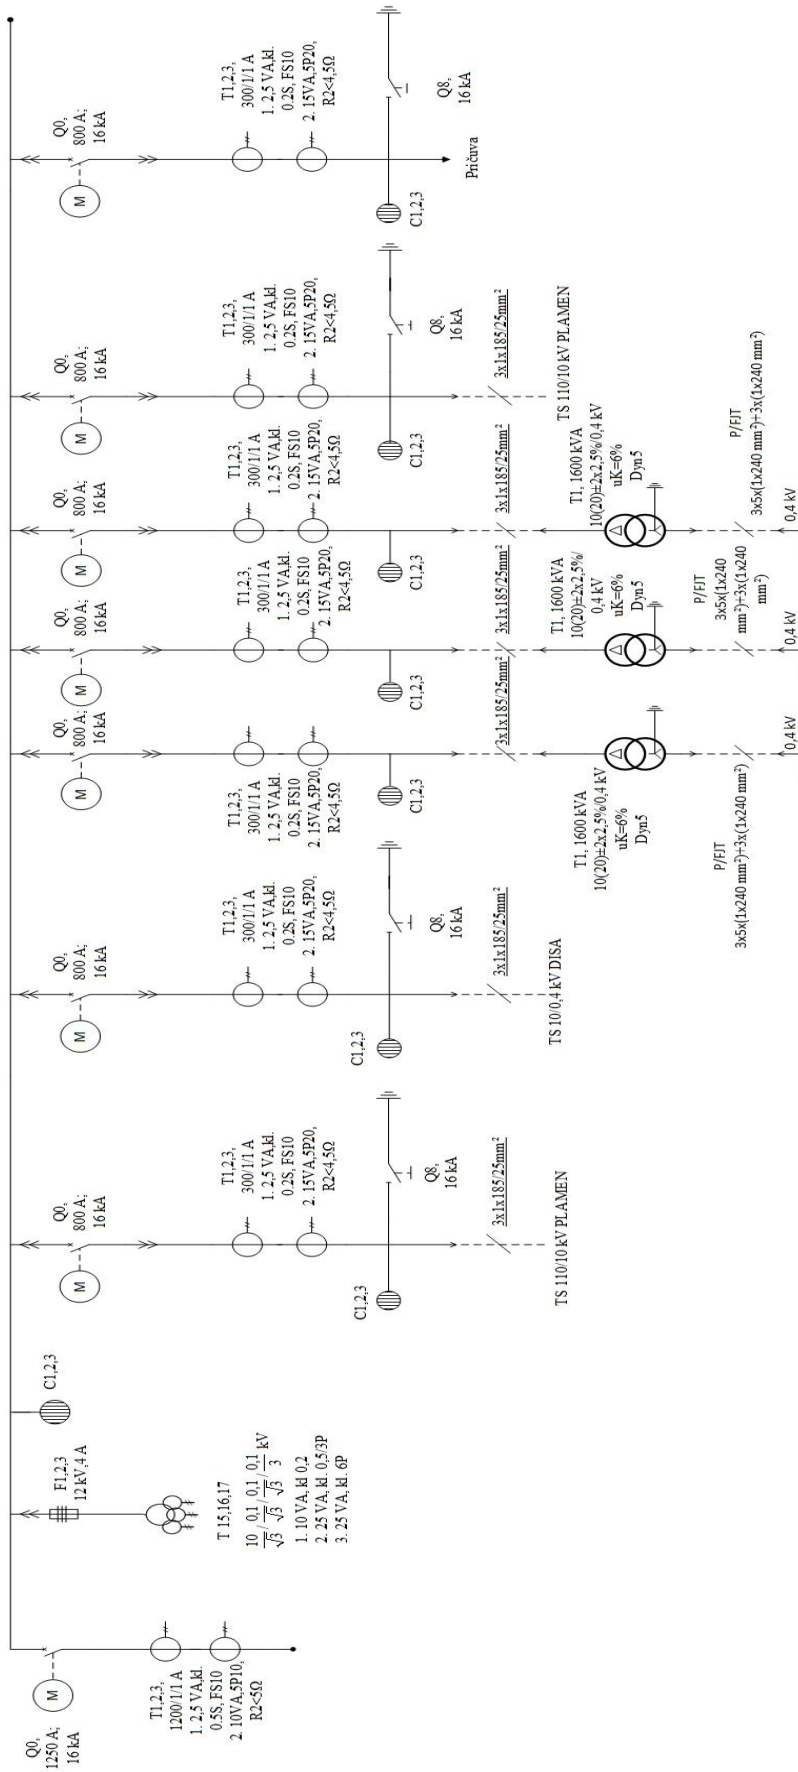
Q0,
1250 A;
16 kA

M

T1,2,3,
1200/1/1 A
1. 2,5 VA,kl.
0.5S, FS10
2. 10VA,5P10,
R2<5Ω

F1,2,3
12 kV,4 A

T 15,16,17
$\frac{10}{\sqrt{3}} / \frac{0,1}{\sqrt{3}} / \frac{0,1}{\sqrt{3}} / \frac{0,1}{3}$ kV
1. 10 VA, kl 0,2
2. 25 VA, kl. 0,5/3P
3. 25 VA, kl. 6P

C1,2,3

Q0,
800 A;
16 kA

M

T1,2,3,
300/1/1 A
1. 2,5 VA,kl.
0.2S, FS10
2. 15VA,5P20,
R2<4,5Ω

C1,2,3

Q8,
16 kA

3x1x185/25mm²

TS 110/10 kV PLAMEN

Q0,
800 A;
16 kA

M

T1,2,3,
300/1/1 A
1. 2,5 VA,kl.
0.2S, FS10
2. 15VA,5P20,
R2<4,5Ω

C1,2,3

Q8,
16 kA

3x1x185/25mm²

TS 10/0,4 kV DISA

Q0,
800 A;
16 kA

M

T1,2,3,
300/1/1 A
1. 2,5 VA,kl.
0.2S, FS10
2. 15VA,5P20,
R2<4,5Ω

C1,2,3

3x1x185/25mm²

T1, 1600 kVA
10(20)±2x2,5%/0,4 kV
uK=6%
Dyn5

0,4 kV

P/FJT
3x5x(1x240 mm²)+3x(1x240 mm²)

Q0,
800 A;
16 kA

M

T1,2,3,
300/1/1 A
1. 2,5 VA,kl.
0.2S, FS10
2. 15VA,5P20,
R2<4,5Ω

C1,2,3

3x1x185/25mm²

T1, 1600 kVA
10(20)±2x2,5%/
0,4 kV
uK=6%
Dyn5

P/FJT
3x5x(1x240
mm²)+3x(1x240
mm²)

0,4 kV

Q0,
800 A;
16 kA

M

T1,2,3,
300/1/1 A
1. 2,5 VA,kl.
0.2S, FS10
2. 15VA,5P20,
R2<4,5Ω

C1,2,3

3x1x185/25mm²

T1, 1600 kVA
10(20)±2x2,5%/0,4 kV
uK=6%
Dyn5

P/FJT
3x5x(1x240 mm²)+3x(1x240 mm²)

0,4 kV

Q0,
800 A;
16 kA

M

T1,2,3,
300/1/1 A
1. 2,5 VA,kl.
0.2S, FS10
2. 15VA,5P20,
R2<4,5Ω

C1,2,3

Q8,
16 kA

3x1x185/25mm²

TS 110/10 kV PLAMEN

Q0,
800 A;
16 kA

M

T1,2,3,
300/1/1 A
1. 2,5 VA,kl.
0.2S, FS10
2. 15VA,5P20,
R2<4,5Ω

C1,2,3

Q8,
16 kA

Pričuva